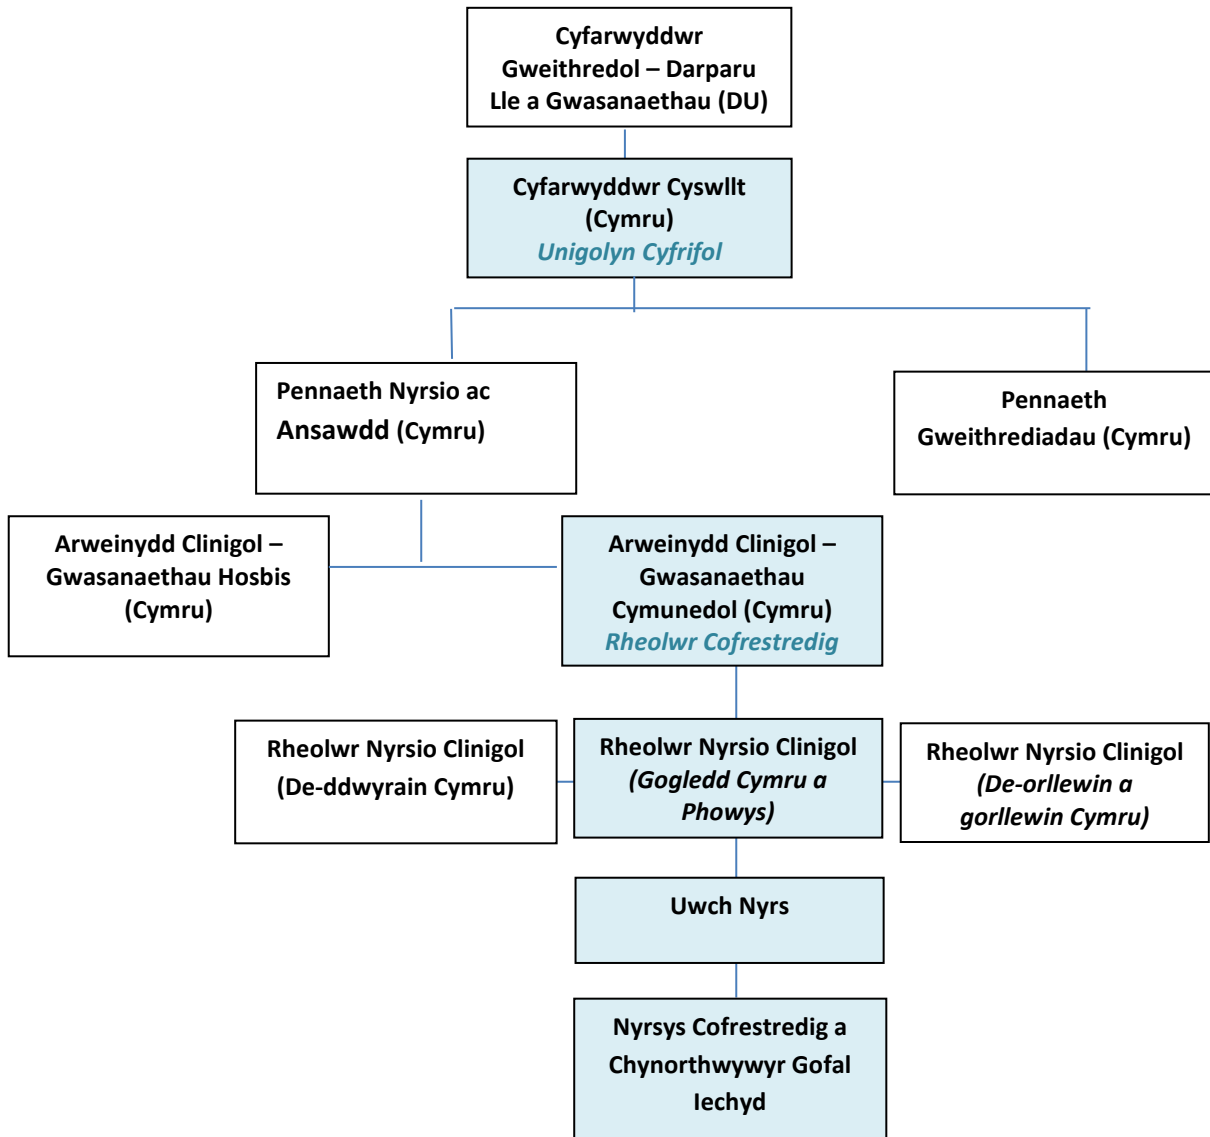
Cyfarwyddwr Gweithredol – Darparu Lle a Gwasanaethau (DU)

Cyfarwyddwr Cyswllt (Cymru)
Unigolyn Cyfrifol

Pennaeth Nyrsio ac Ansawdd (Cymru)

Pennaeth Gweithrediadau (Cymru)

Arweinydd Clinigol – Gwasanaethau Hosbis (Cymru)

Arweinydd Clinigol – Gwasanaethau Cymunedol (Cymru)
Rheolwr Cofrestredig

Rheolwr Nyrsio Clinigol (De-ddwyrain Cymru)

Rheolwr Nyrsio Clinigol (Gogledd Cymru a Phowys)

Rheolwr Nyrsio Clinigol (De-orllewin a gorllewin Cymru)

Uwch Nyrs

Nyrsys Cofrestredig a Chynorthwywyr Gofal Iechyd